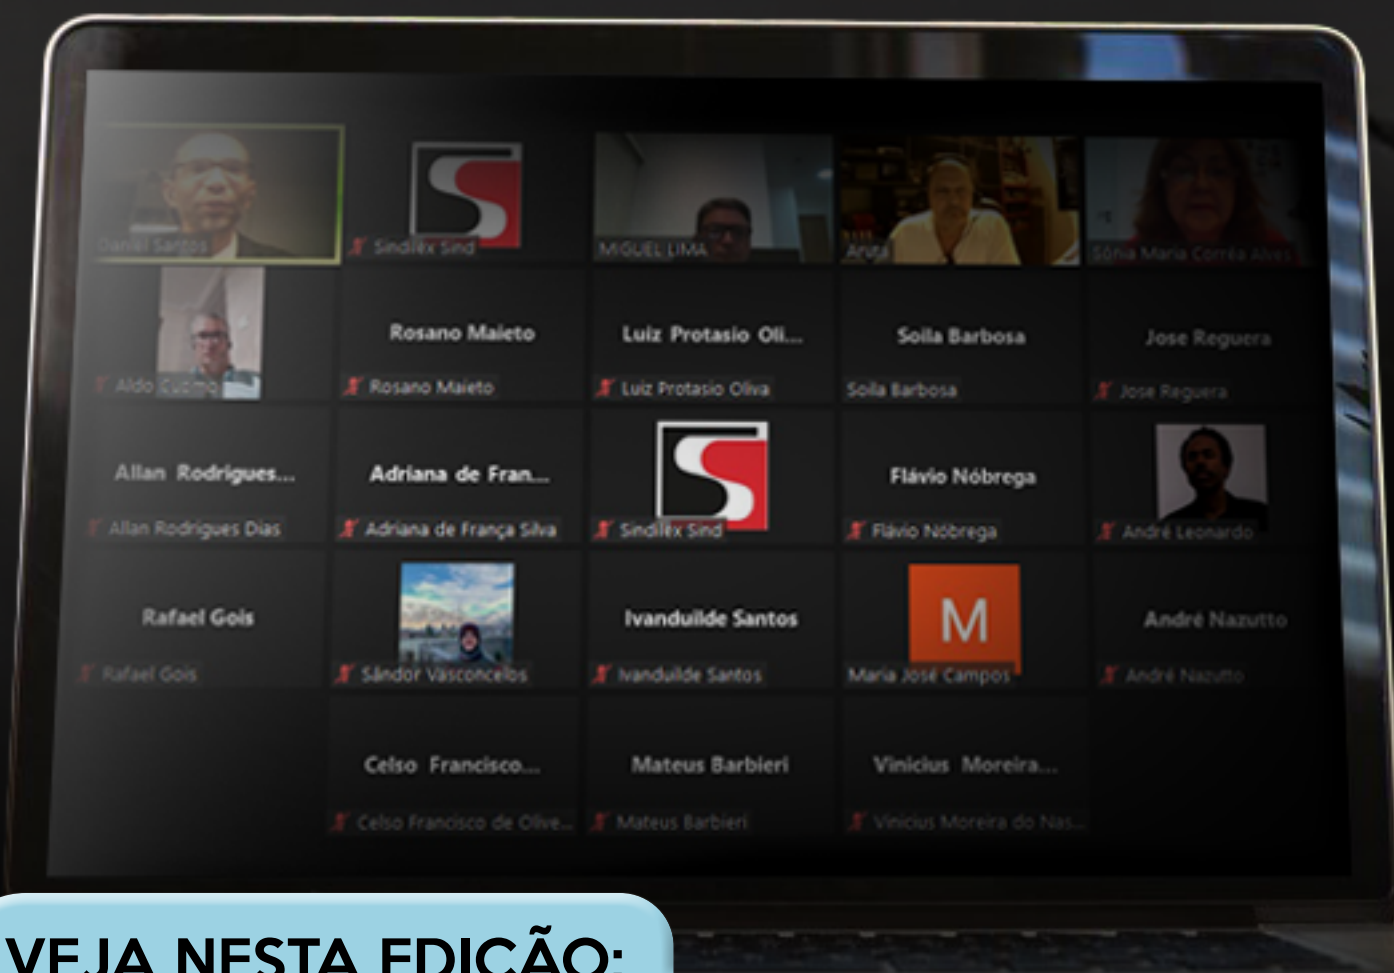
Daniel Santos

Sindilex Sind

MIGUEL LIMA

Anita

Sônia Maria Corrêa Alves

Aldo Cuomo

Rosano Maieto

Rosano Maieto

Luiz Protasio Oli...

Luiz Protasio Oliva

Soila Barbosa

Soila Barbosa

Jose Reguera

Jose Reguera

Allan Rodrigues...

Allan Rodrigues Dias

Adriana de Fran...

Adriana de França Silva

Sindilex Sind

Flávio Nóbrega

Flávio Nóbrega

André Leonardo

Rafael Gois

Rafael Gois

Sándor Vasconcelos

Ivanduilde Santos

Ivanduilde Santos

M

Maria José Campos

André Nazutto

André Nazutto

Celso Francisco...

Celso Francisco de Olive...

Mateus Barbieri

Mateus Barbieri

Vinicius Moreira...

Vinicius Moreira do Nas...

VEJA NESTA EDIÇÃO: